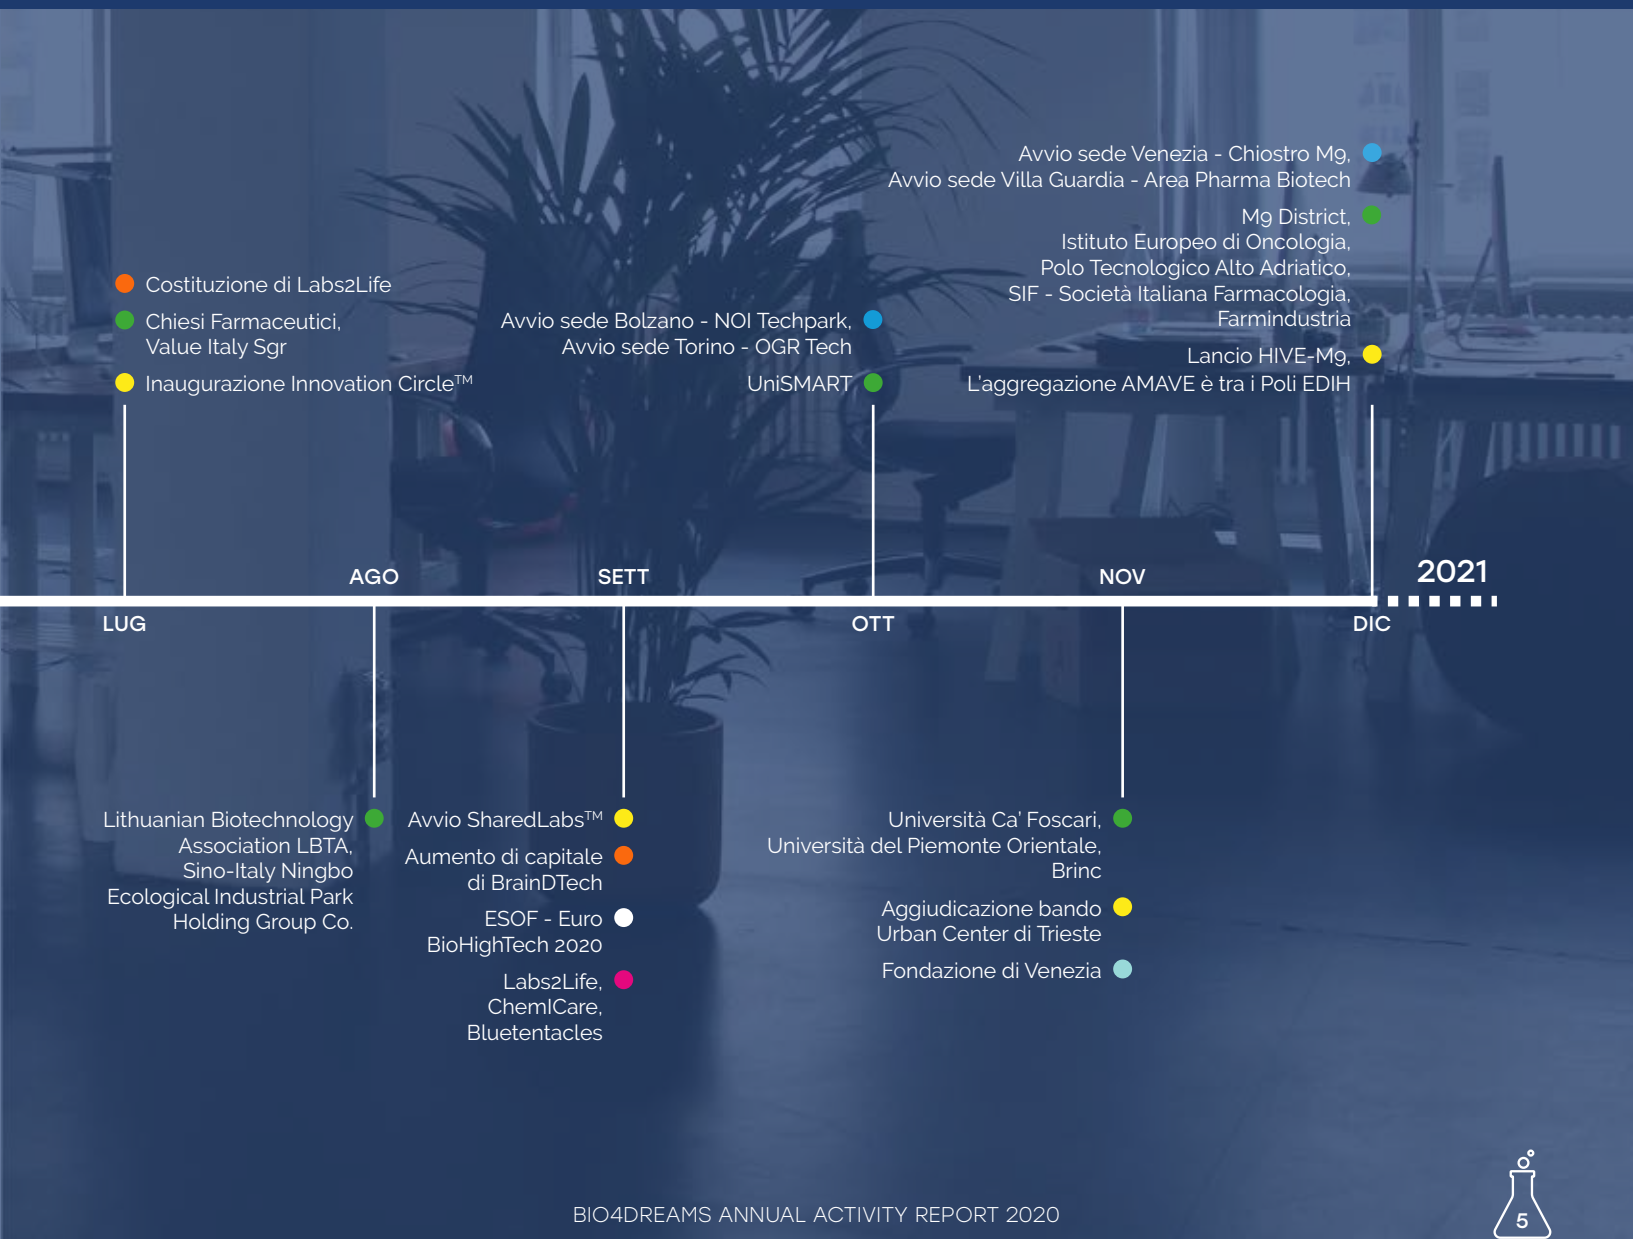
Avvio sede Venezia - Chiostro M9, Avvio sede Villa Guardia - Area Pharma Biotech

M9 District, Istituto Europeo di Oncologia, Polo Tecnologico Alto Adriatico, SIF - Società Italiana Farmacologia, Farmindustria

Lancio HIVE-M9, L'aggregazione AMAVE è tra i Poli EDIH

Costituzione di Labs2Life

Chiesi Farmaceutici, Value Italy Sgr

Inaugurazione Innovation Circle™

Avvio sede Bolzano - NOI Techpark, Avvio sede Torino - OGR Tech

UniSMART

AGO

SETT

NOV

2021

LUG

OTT

DIC

Lithuanian Biotechnology Association LBTA, Sino-Italy Ningbo Ecological Industrial Park Holding Group Co.

Avvio SharedLabs™

Aumento di capitale di BrainDTech

ESOF - Euro BioHighTech 2020

Labs2Life, ChemICare, Bluetentacles

Università Ca' Foscari, Università del Piemonte Orientale, Brinc

Aggiudicazione bando Urban Center di Trieste

Fondazione di Venezia

BIO4DREAMS ANNUAL ACTIVITY REPORT 2020

5